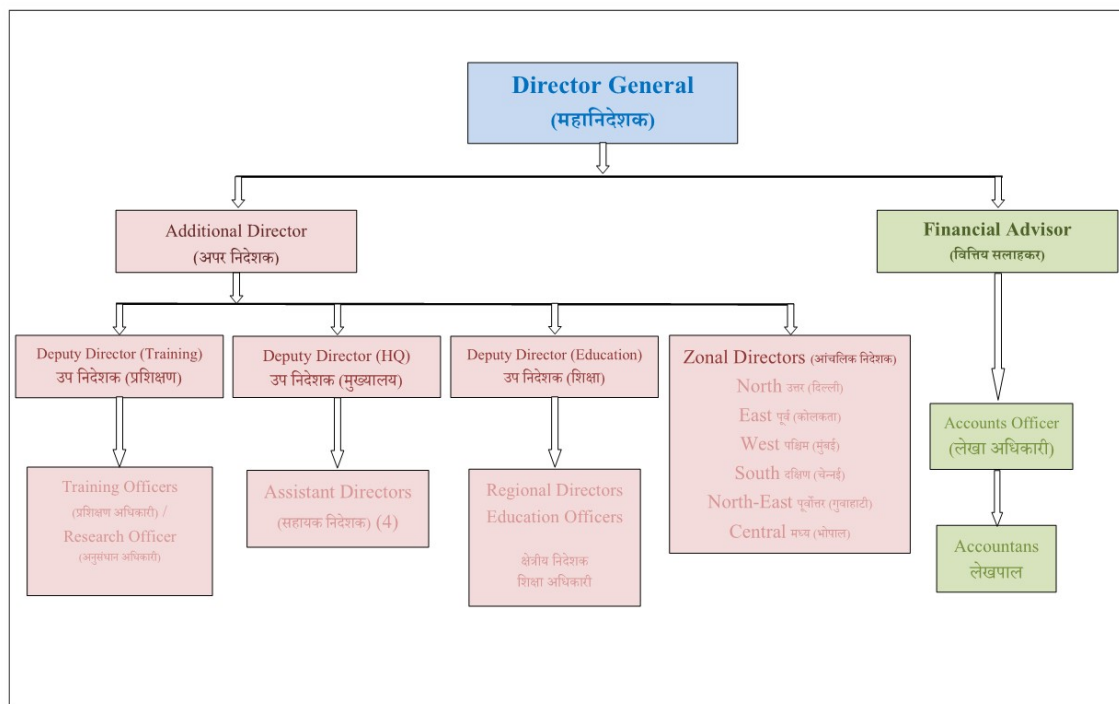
Director General
(महानिदेशक)

Additional Director
(अपर निदेशक)

Financial Advisor
(वित्तिय सलाहकार)

Deputy Director (Training)
उप निदेशक (प्रशिक्षण)

Deputy Director (HQ)
उप निदेशक (मुख्यालय)

Deputy Director (Education)
उप निदेशक (शिक्षा)

Zonal Directors (आंचलिक निदेशक)
North उत्तर (दिल्ली)
East पूर्व (कोलकता)
West पश्चिम (मुंबई)
South दक्षिण (चेन्नई)
North-East पूर्वोत्तर (गुवाहाटी)
Central मध्य (भोपाल)

Training Officers
(प्रशिक्षण अधिकारी) /
Research Officer
(अनुसंधान अधिकारी)

Assistant Directors
(सहायक निदेशक) (4)

Regional Directors
Education Officers

क्षेत्रीय निदेशक
शिक्षा अधिकारी

Accounts Officer
(लेखा अधिकारी)

Accountans
लेखपाल